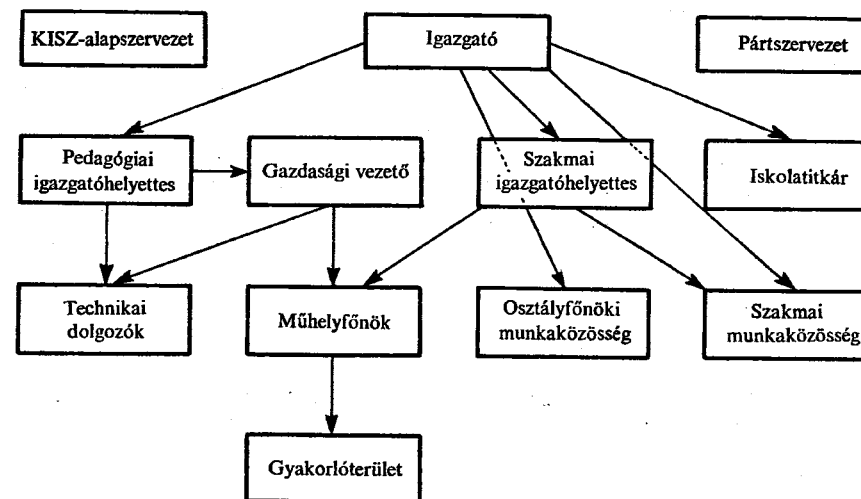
KISZ-alapszervezet

Igazgató

Pártszervezet

Pedagógiai igazgatóhelyettes

Gazdasági vezető

Szakmai igazgatóhelyettes

Iskolatitkár

Technikai dolgozók

Műhelyfőnök

Osztályfőnöki munkaközösség

Szakmai munkaközösség

Gyakorlóterület